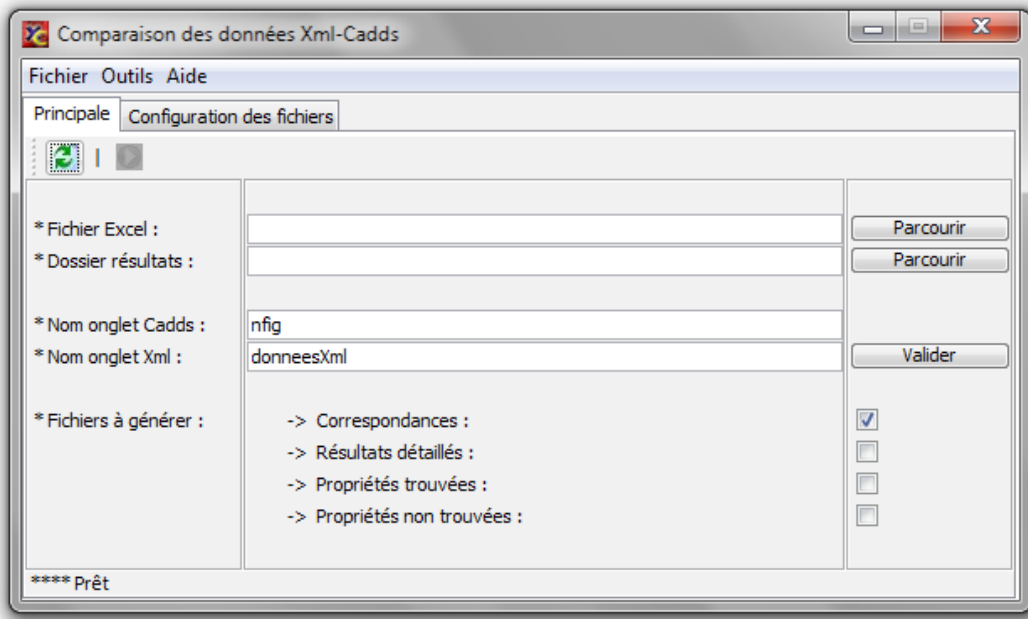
Comparaison des données Xml-Cadds

Fichier Outils Aide

Principale Configuration des fichiers

* Fichier Excel : Parcourir
* Dossier résultats : Parcourir

* Nom onglet Cadds : nfig
* Nom onglet Xml : donneesXml Valider

* Fichiers à générer :
-> Correspondances :
-> Résultats détaillés :
-> Propriétés trouvées :
-> Propriétés non trouvées :

***** Prêt